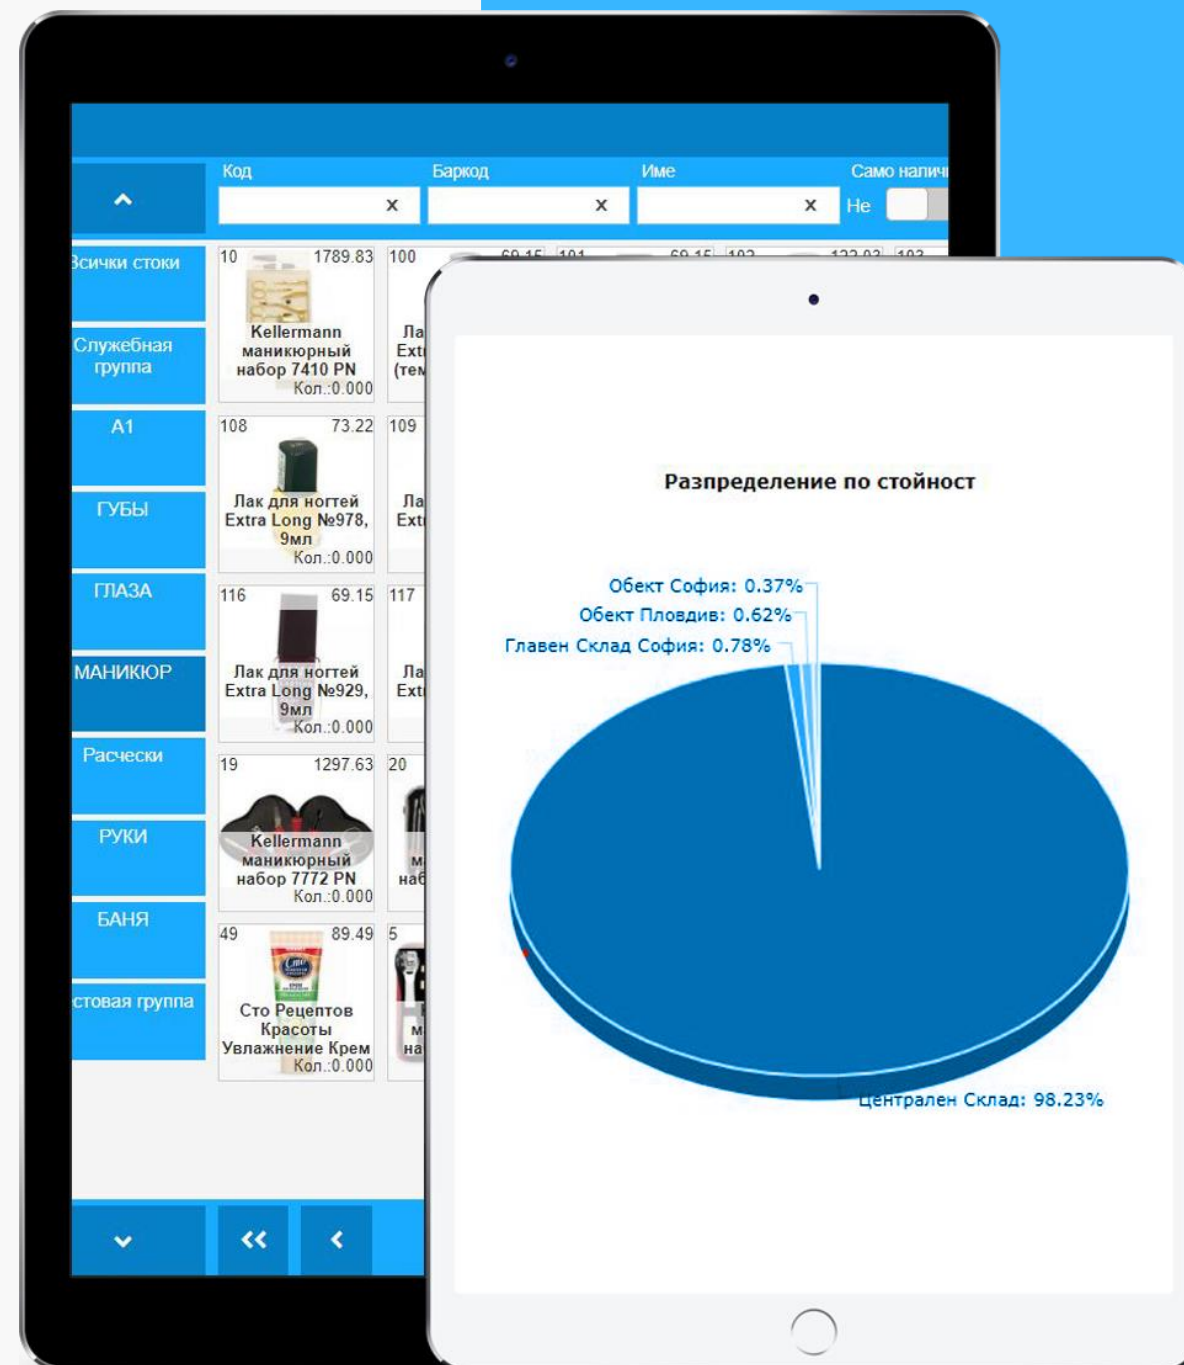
Код
Баркод
Име
Само налич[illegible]
x
x
x
Не

Всички стоки
Служебная группа
A1
ГУБЫ
ГЛАЗА
МАНИКЮР
Расчески
РУКИ
БАНЯ
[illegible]стовая группа

10 1789.83
Kellermann маникюрный набор 7410 PN
Кол.:0.000

100
Ла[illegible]
Ext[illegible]
(тем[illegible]

108 73.22
Лак для ногтей Extra Long №978, 9мл
Кол.:0.000

109
Ла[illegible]
Ext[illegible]

116 69.15
Лак для ногтей Extra Long №929, 9мл
Кол.:0.000

117
Ла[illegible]
Ext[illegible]

19 1297.63
Kellermann маникюрный набор 7772 PN
Кол.:0.000

20
м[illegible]
наб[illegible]

49 89.49
Сто Рецептов Красоты Увлажнение Крем
Кол.:0.000

5
м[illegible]
на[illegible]

Разпределение по стойност

Обект София: 0.37%
Обект Пловдив: 0.62%
Главен Склад София: 0.78%
Централен Склад: 98.23%